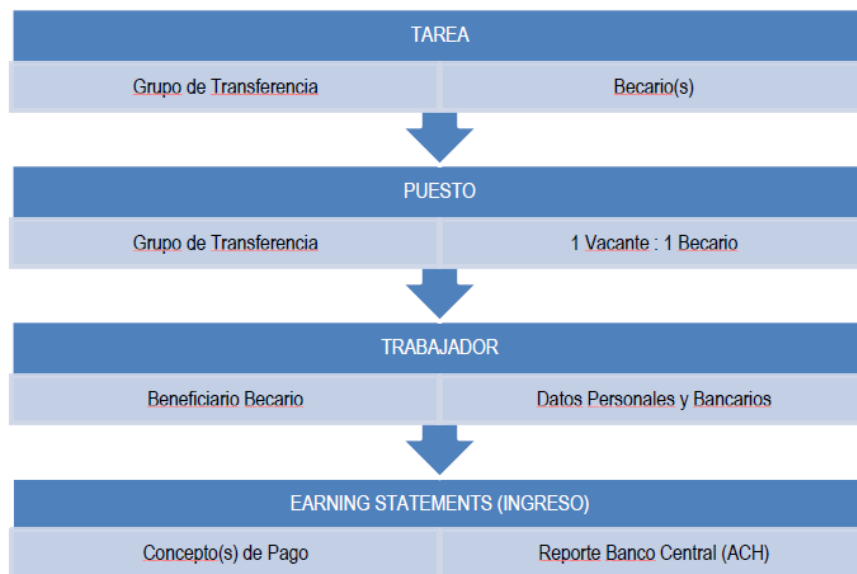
TAREA

Grupo de Transferencia

Becario(s)

PUESTO

Grupo de Transferencia

1 Vacante : 1 Becario

TRABAJADOR

Beneficiario Becario

Datos Personales y Bancarios

EARNING STATEMENTS (INGRESO)

Concepto(s) de Pago

Reporte Banco Central (ACH)